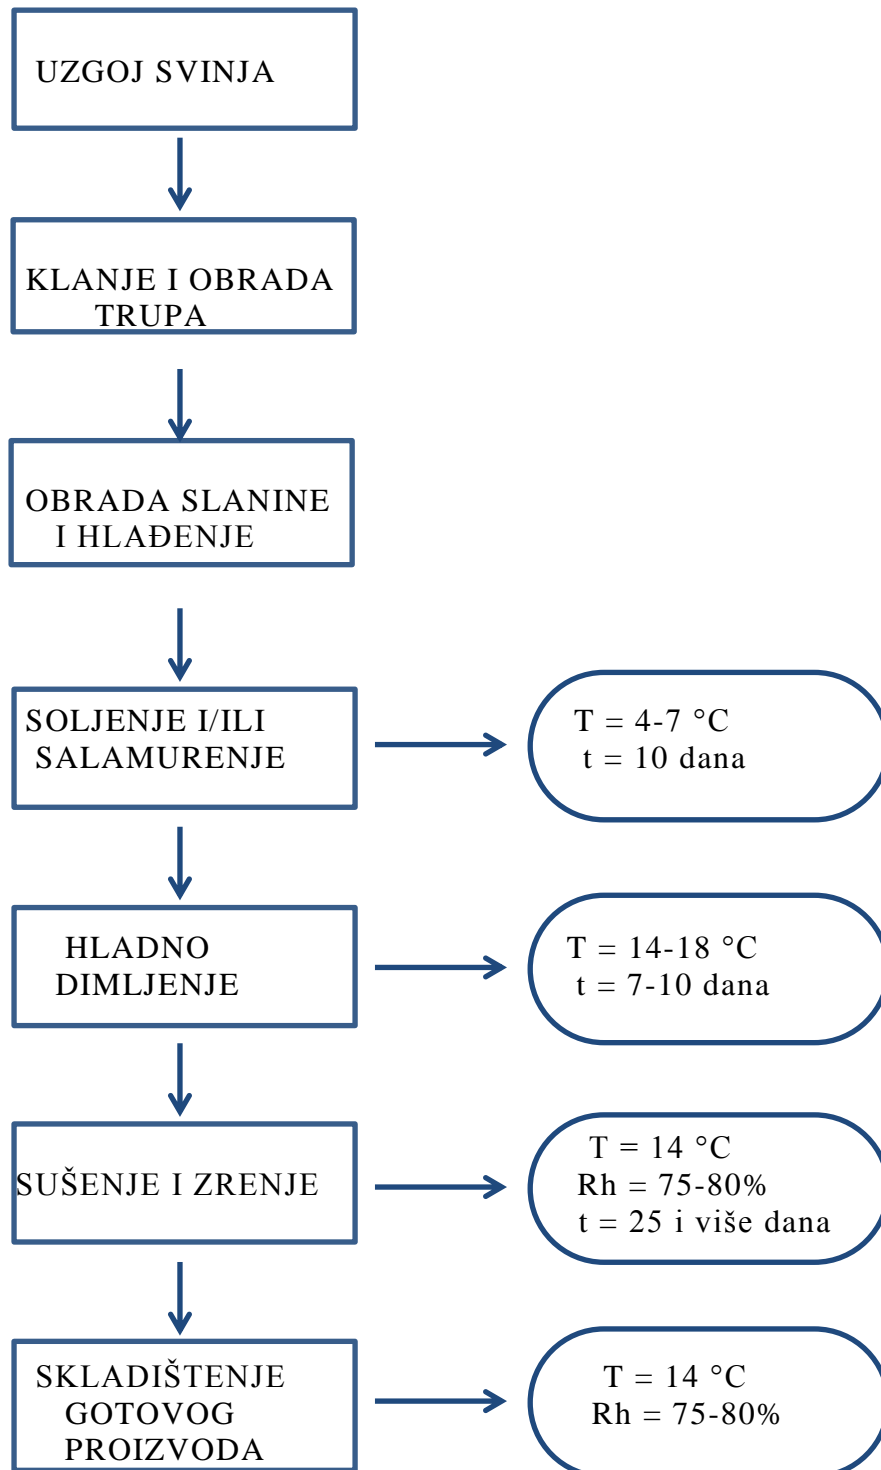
UZGOJ SVINJA

KLANJE I OBRADA TRUPA

OBRADA SLANINE I HLAĐENJE

SOLJENJE I/ILI SALAMURENJE

T = 4-7 °C
t = 10 dana

HLADNO DIMLJENJE

T = 14-18 °C
t = 7-10 dana

SUŠENJE I ZRENJE

T = 14 °C
Rh = 75-80%
t = 25 i više dana

SKLADIŠTENJE GOTOVOG PROIZVODA

T = 14 °C
Rh = 75-80%